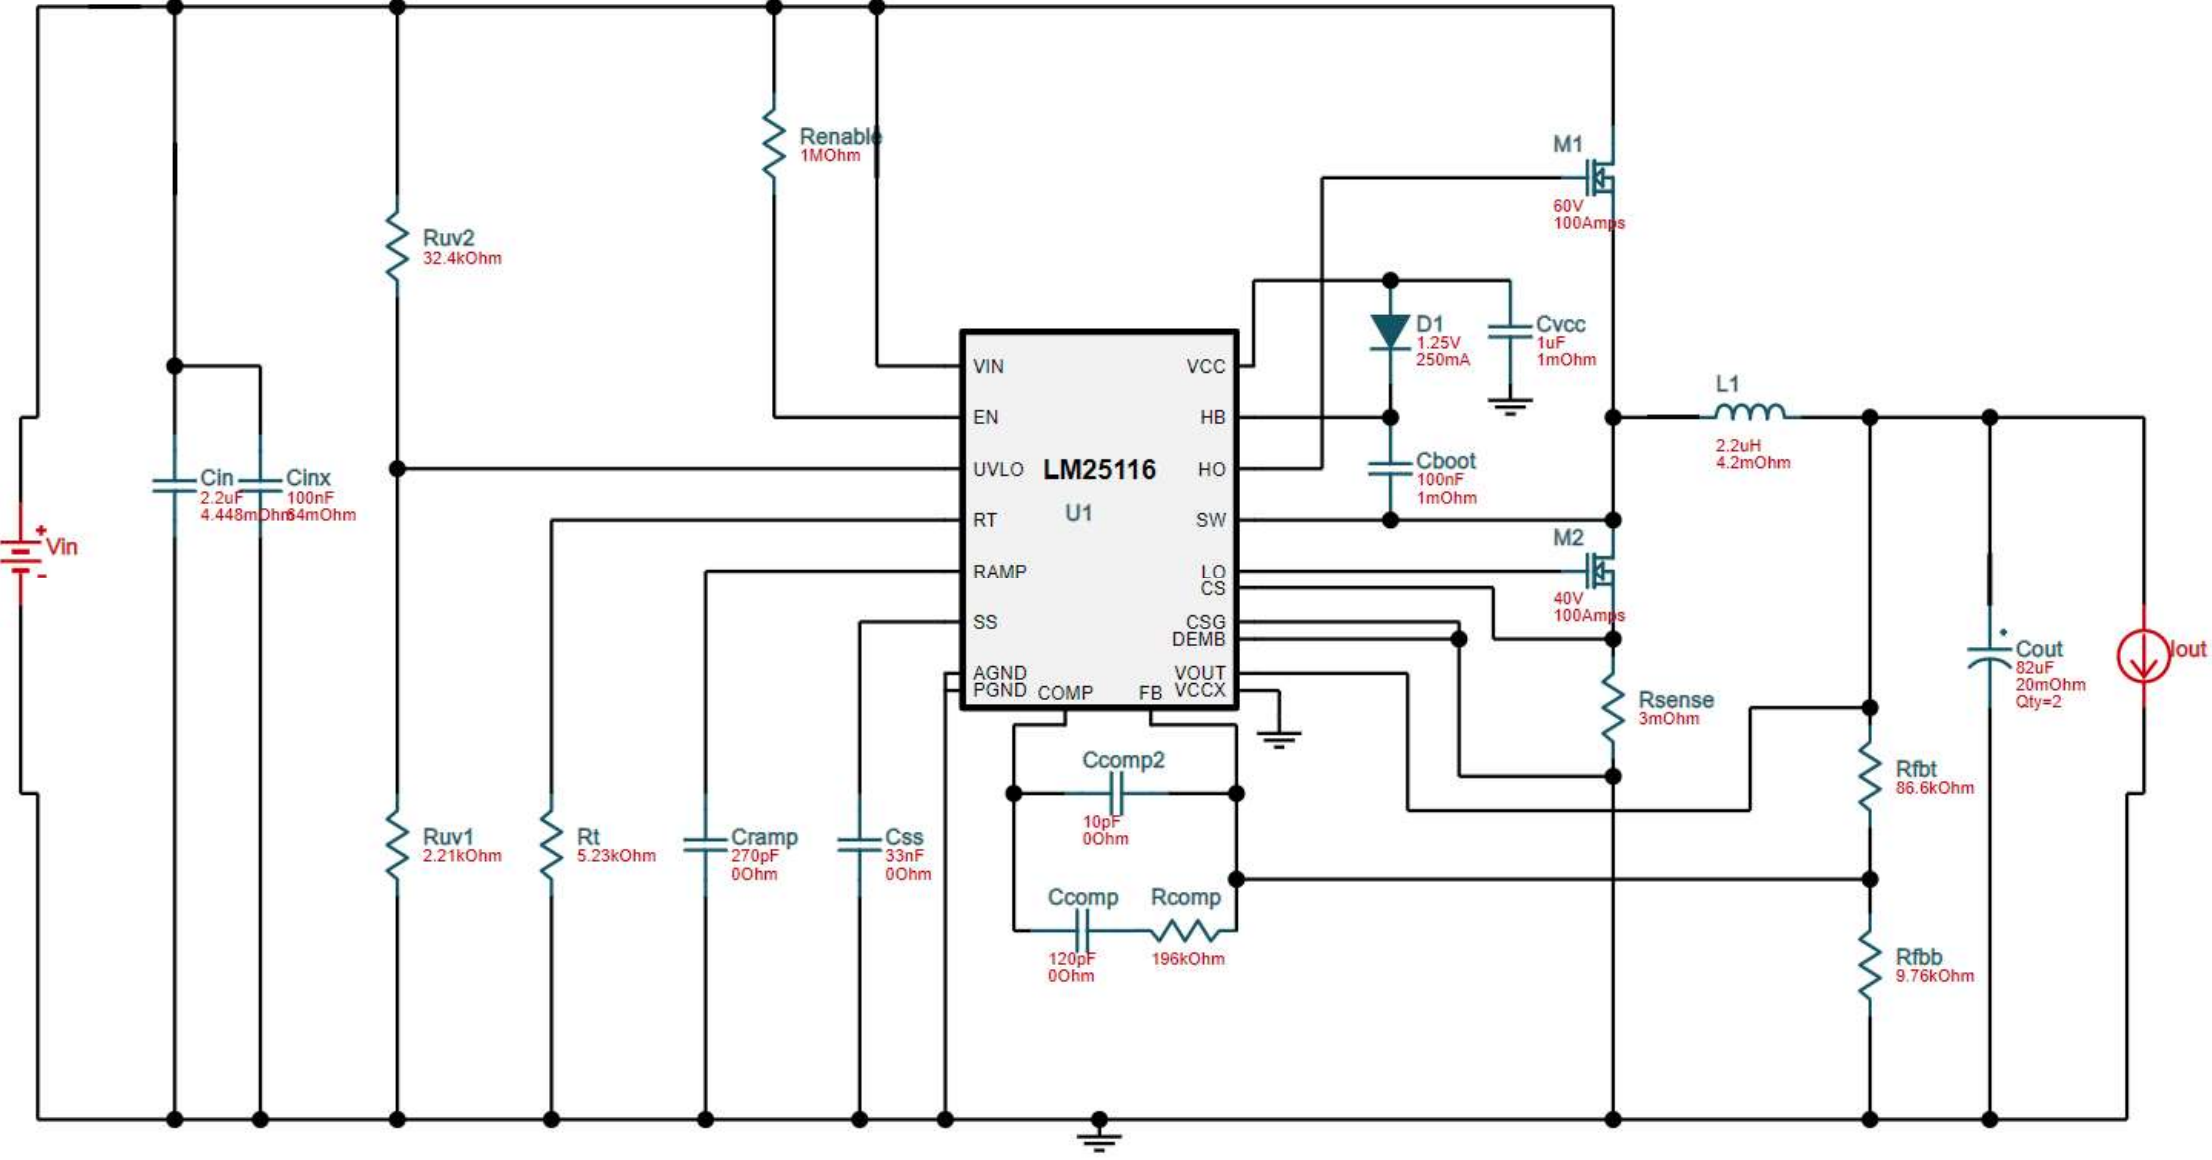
Renable
1MOhm

Ruv2
32.4kOhm

M1
60V
100Amps

D1
1.25V
250mA

Cvcc
1uF
1mOhm

VIN
EN
UVLO
RT
RAMP
SS
AGND
PGND
COMP
LM25116
U1
VCC
HB
HO
SW
LO
CS
CSG
DEMB
VOUT
VCCX
FB

L1
2.2uH
4.2mOhm

Cboot
100nF
1mOhm

Cin
2.2uF
4.448mOhm

Cinx
100nF
64mOhm

+
Vin
-

M2
40V
100Amps

Cout
82uF
20mOhm
Qty=2

Iout

Rsense
3mOhm

Ccomp2
10pF
0Ohm

Rfbt
86.6kOhm

Ruv1
2.21kOhm

Rt
5.23kOhm

Cramp
270pF
0Ohm

Css
33nF
0Ohm

Ccomp
120pF
0Ohm

Rcomp
196kOhm

Rfbb
9.76kOhm